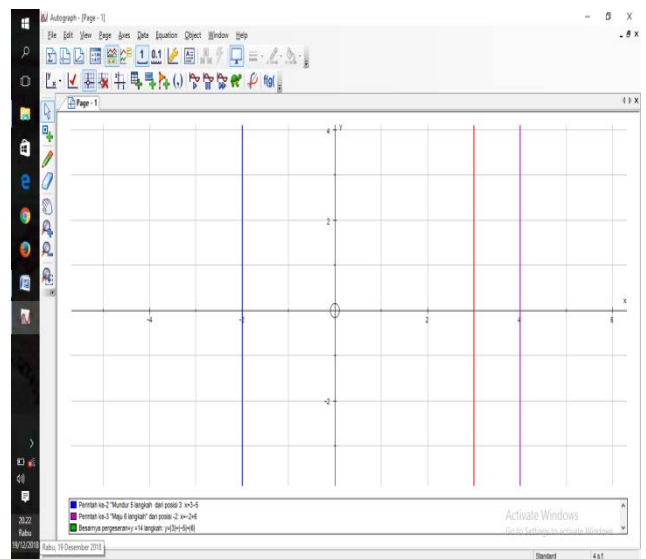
Autograph - [Page - 1]

File Edit View Page Axes Data Equation Object Window Help

Page - 1

y

4

2

-2

-4

-2

2

4

6

x

Perintah ke-2 "Mundur 5 langkah dari posisi 3: x=3−5

Perintah ke-3 "Maju 6 langkah" dari posisi -2: x=−2+6

Besarnya pergeseran y =14 langkah: y=|3|+|−5|+|6|

Activate Windows
Go to Settings to activate Windows.

Standard

4 s.f

20.22
Rabu
19/12/2018

Rabu, 19 Desember 2018